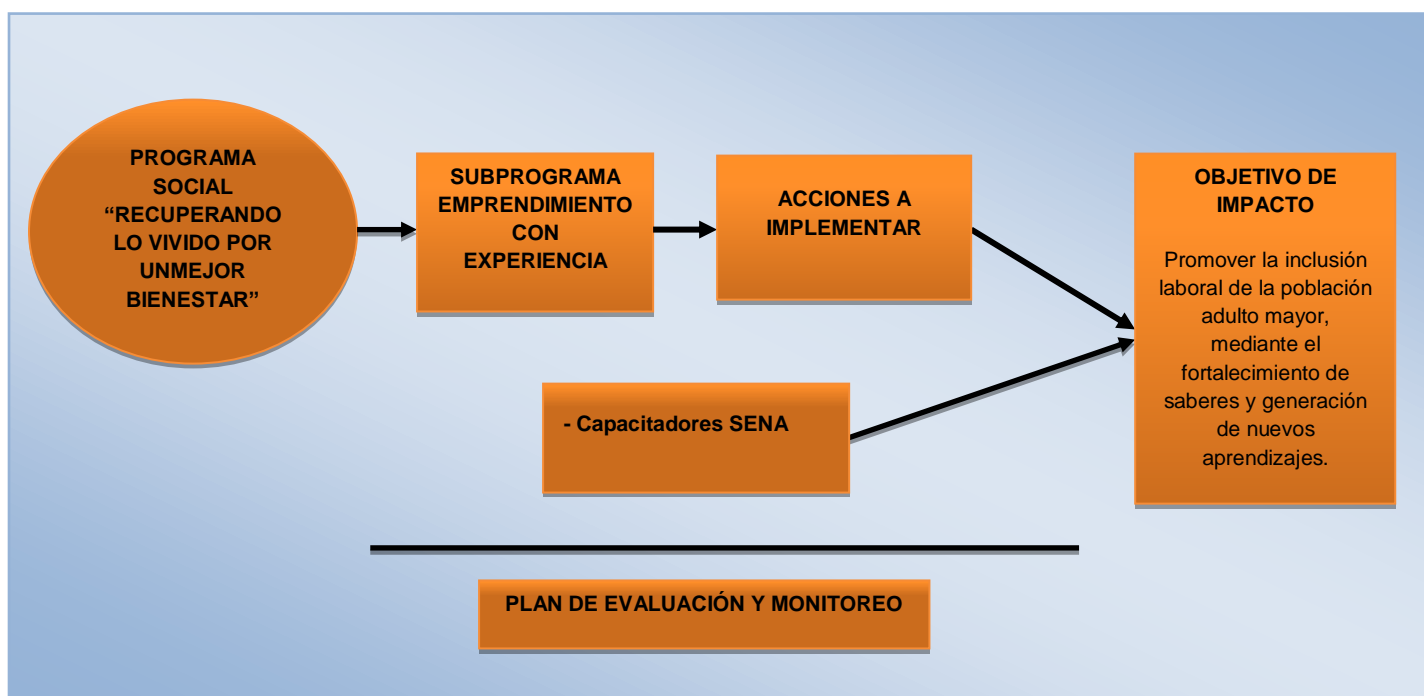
PROGRAMA SOCIAL “RECUPERANDO LO VIVIDO POR UNMEJOR BIENESTAR”

SUBPROGRAMA EMPRENDIMIENTO CON EXPERIENCIA

ACCIONES A IMPLEMENTAR

OBJETIVO DE IMPACTO

Promover la inclusión laboral de la población adulto mayor, mediante el fortalecimiento de saberes y generación de nuevos aprendizajes.

- Capacitadores SENA

PLAN DE EVALUACIÓN Y MONITOREO